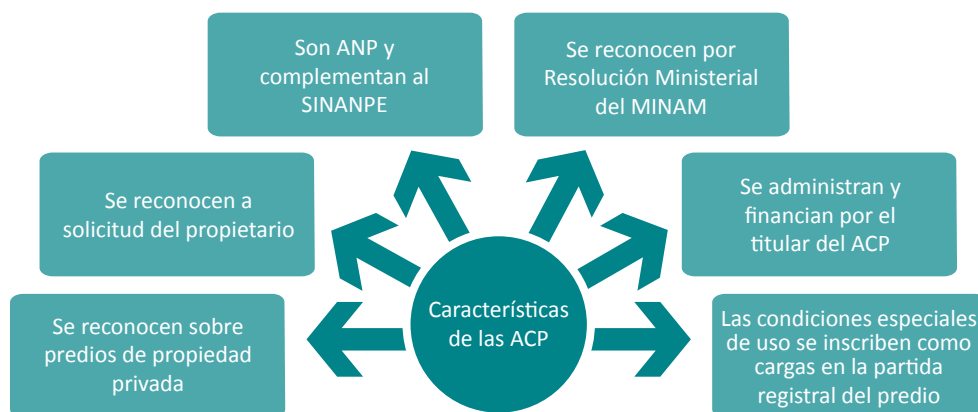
Características de las ACP

Son ANP y complementan al SINANPE

Se reconocen por Resolución Ministerial del MINAM

Se reconocen a solicitud del propietario

Se administran y financian por el titular del ACP

Se reconocen sobre predios de propiedad privada

Las condiciones especiales de uso se inscriben como cargas en la partida registral del predio